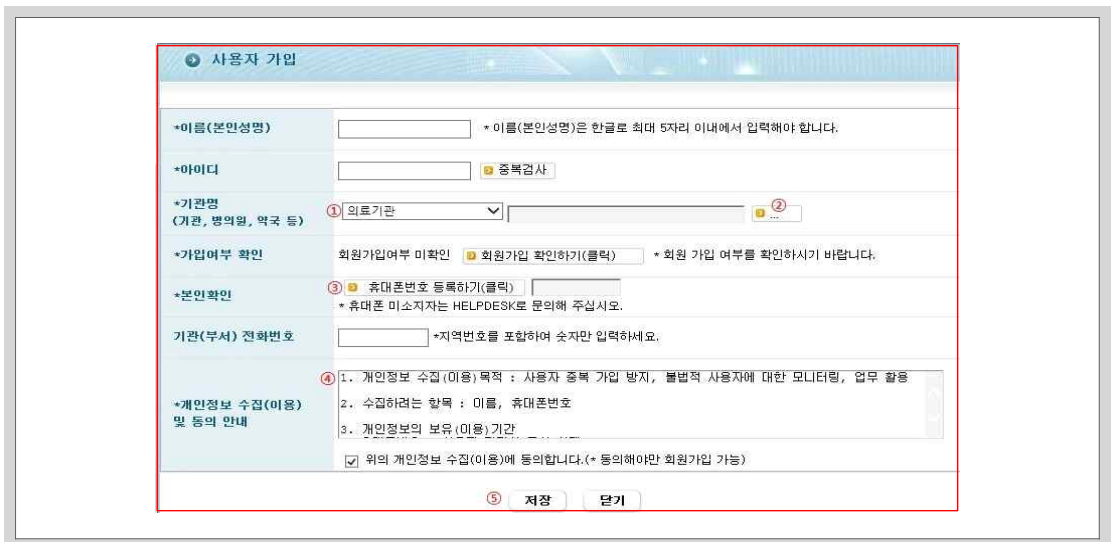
사용자 가입

*이름(본인성명)
* 이름(본인성명)은 한글로 최대 5자리 이내에서 입력해야 합니다.

*아이디
중복검사

*기관명 (기관, 병의원, 약국 등)
① 의료기관
② ...

*가입여부 확인
회원가입여부 미확인
회원가입 확인하기(클릭)
* 회원 가입 여부를 확인하시기 바랍니다.

*본인확인
③ 휴대폰번호 등록하기(클릭)
* 휴대폰 미소지자는 HELPDESK로 문의해 주십시오.

기관(부서) 전화번호
*지역번호를 포함하여 숫자만 입력하세요.

*개인정보 수집(이용) 및 동의 안내
④ 1. 개인정보 수집(이용)목적 : 사용자 중복 가입 방지, 불법적 사용자에 대한 모니터링, 업무 활용
2. 수집하려는 항목 : 이름, 휴대폰번호
3. 개인정보의 보유(이용)기간
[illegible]

위의 개인정보 수집(이용)에 동의합니다.(* 동의해야만 회원가입 가능)

⑤ 저장
닫기